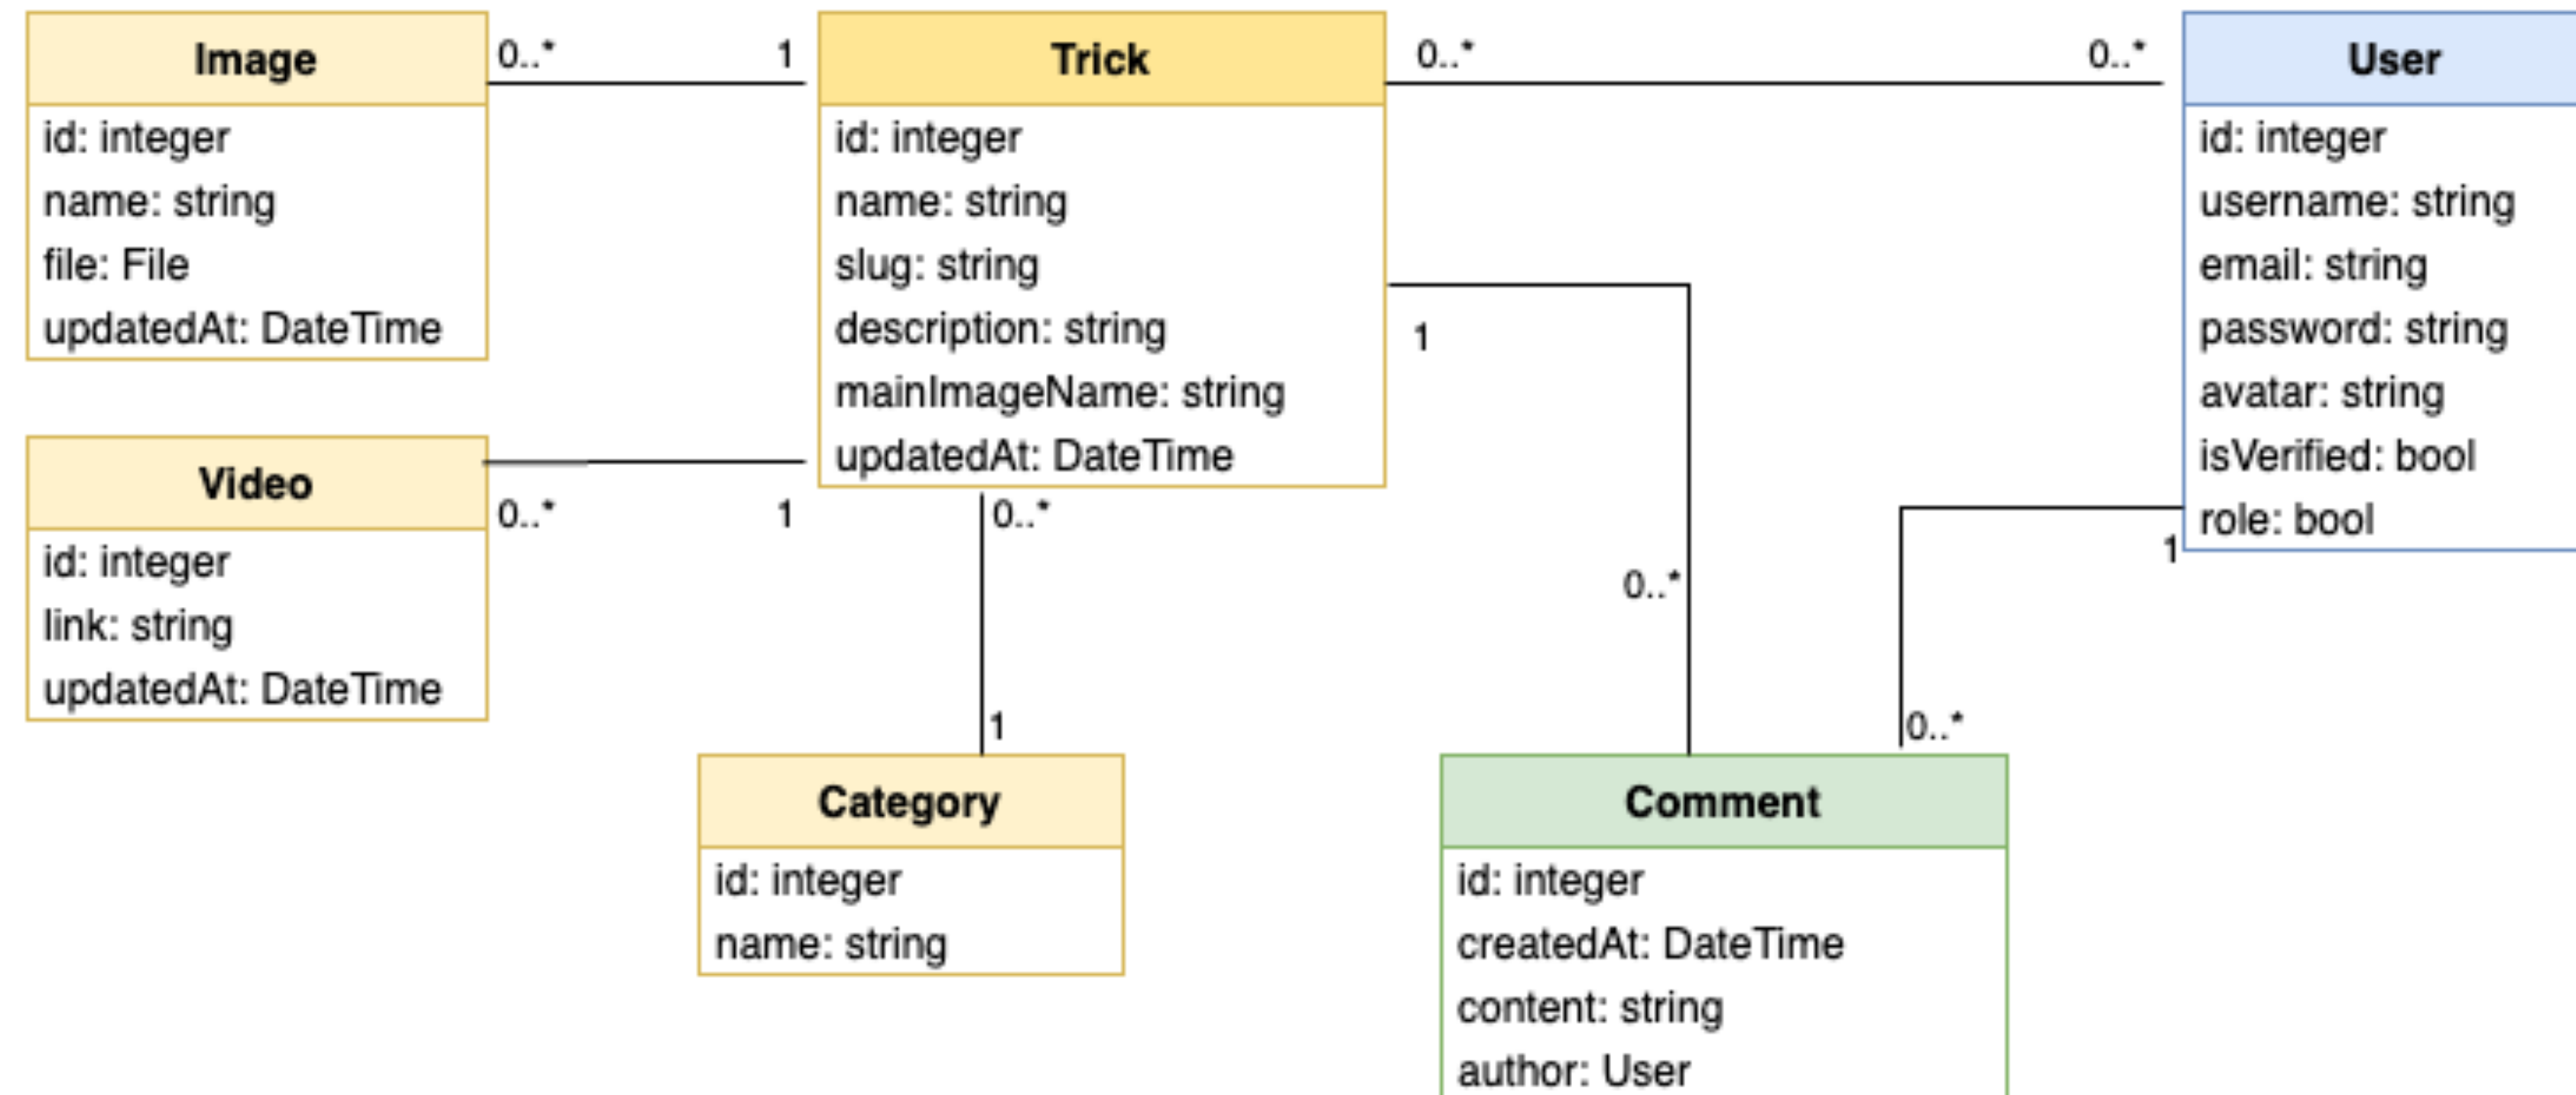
Image
id: integer
name: string
file: File
updatedAt: DateTime

0..*

1

Trick
id: integer
name: string
slug: string
description: string
mainImageName: string
updatedAt: DateTime

0..*

0..*

User
id: integer
username: string
email: string
password: string
avatar: string
isVerified: bool
role: bool

1

Video
id: integer
link: string
updatedAt: DateTime

0..*

1

0..*

0..*

1

1

0..*

Category
id: integer
name: string

Comment
id: integer
createdAt: DateTime
content: string
author: User